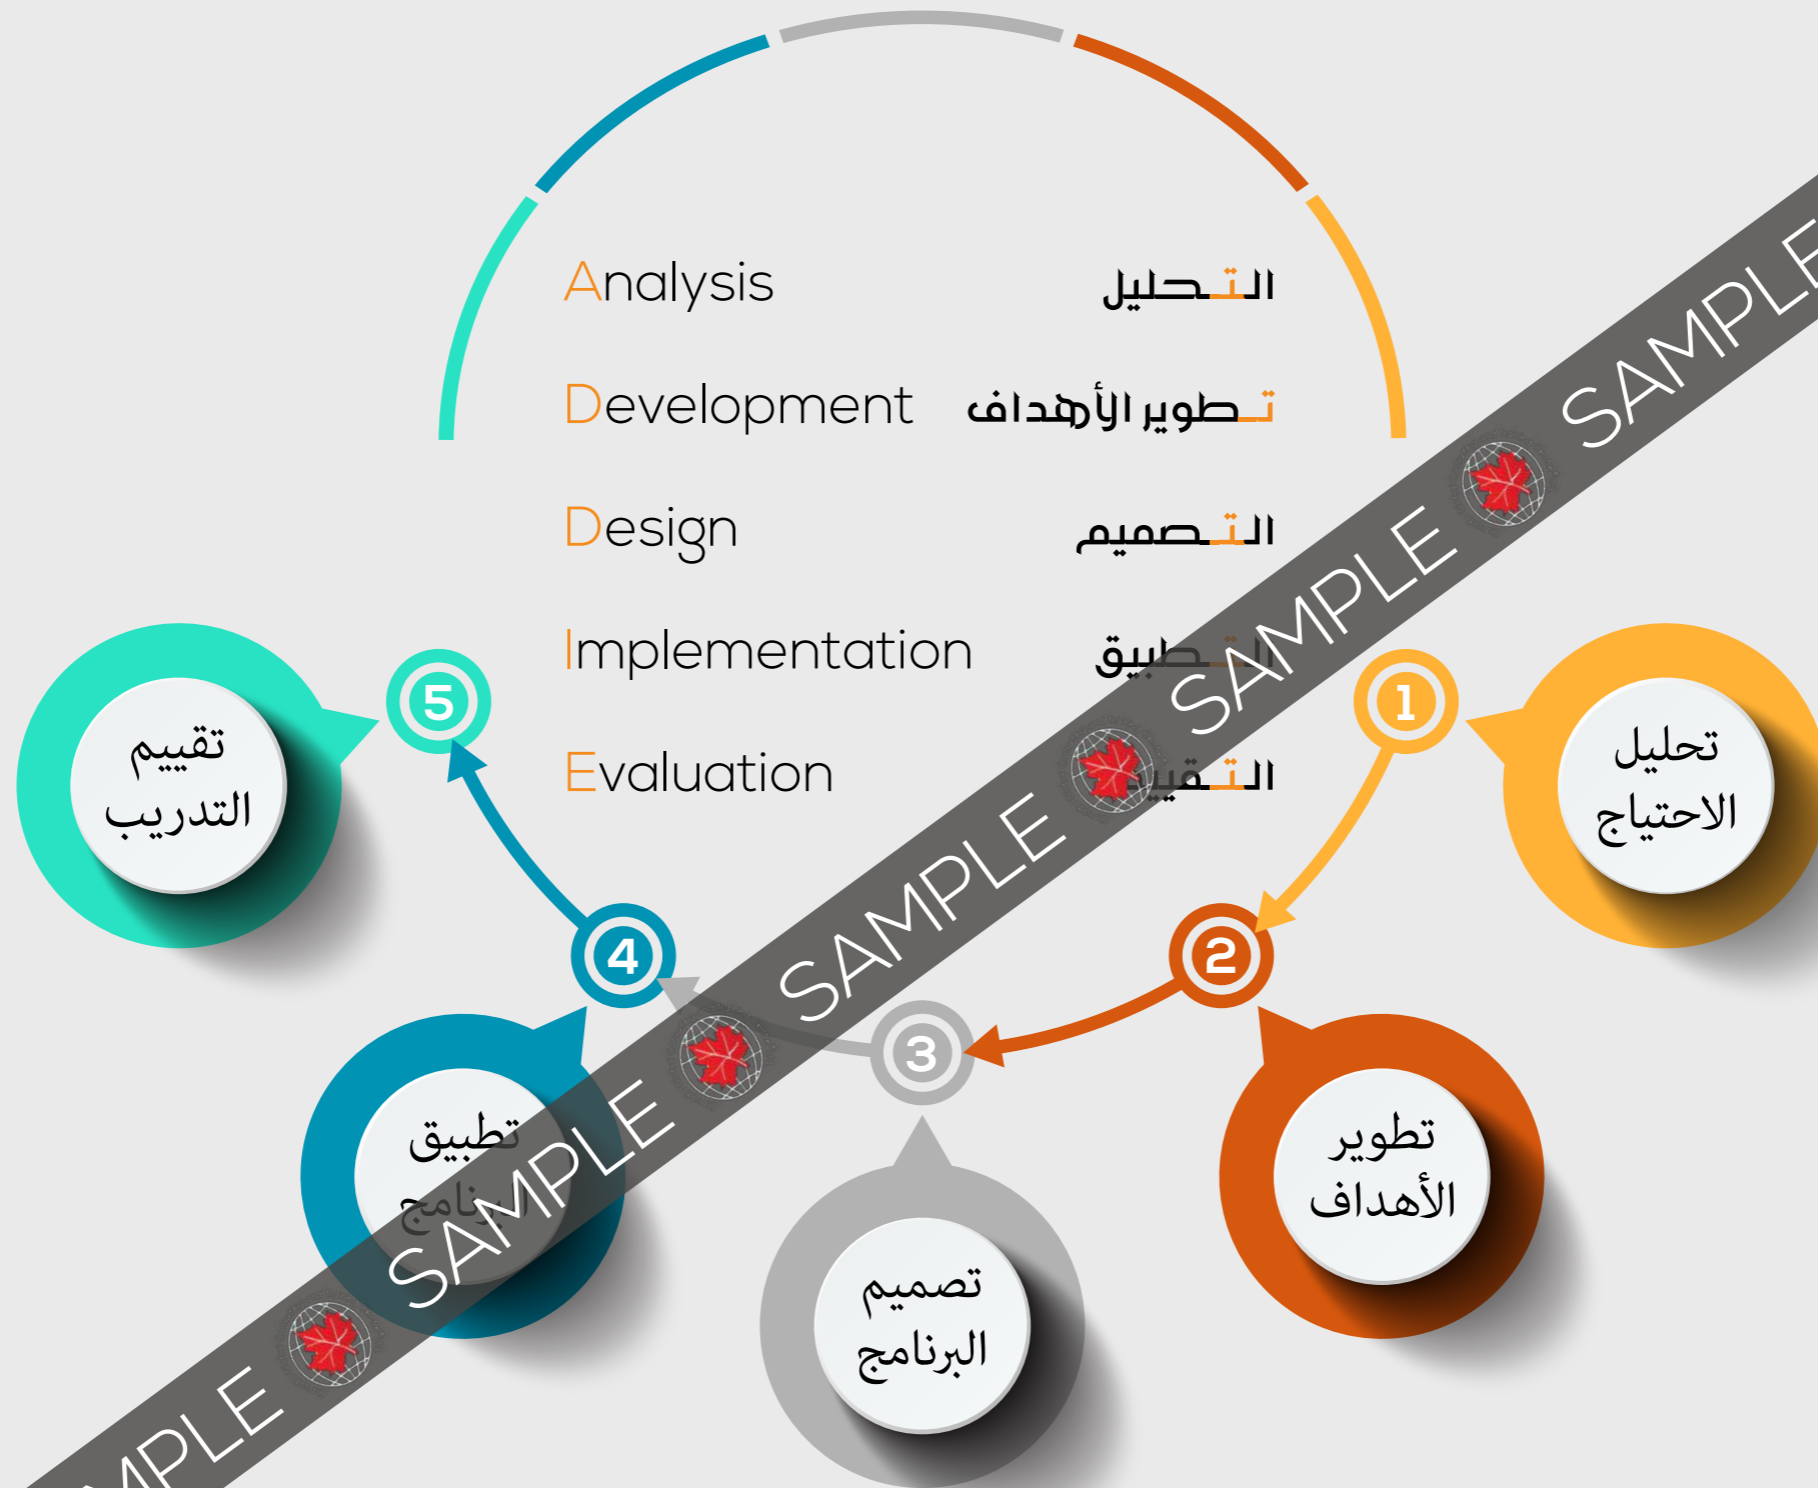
Analysis التحليل

Development تطوير الأهداف

Design التصميم

Implementation التطبيق

Evaluation التقييم

5 تقييم التدريب

1 تحليل الاحتياج

4 تطبيق البرنامج

2 تطوير الأهداف

3 تصميم البرنامج

SAMPLE SAMPLE SAMPLE SAMPLE SAMPLE